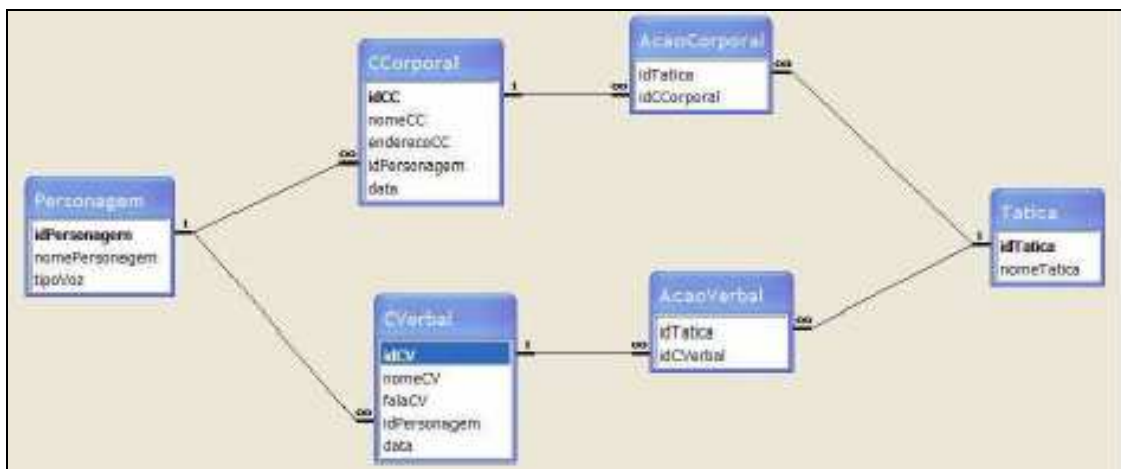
CCorporal
idCC
nomeCC
enderecoCC
idPersonagem
data

AcaoCorporal
idTatica
idCCorporal

Personagem
idPersonagem
nomePersonagem
tipoVoz

Tatica
idTatica
nomeTatica

CVerbal
idCV
nomeCV
falaCV
idPersonagem
data

AcaoVerbal
idTatica
idCVerbal

1
∞
1
∞
∞
1
1
∞
1
∞
∞
1